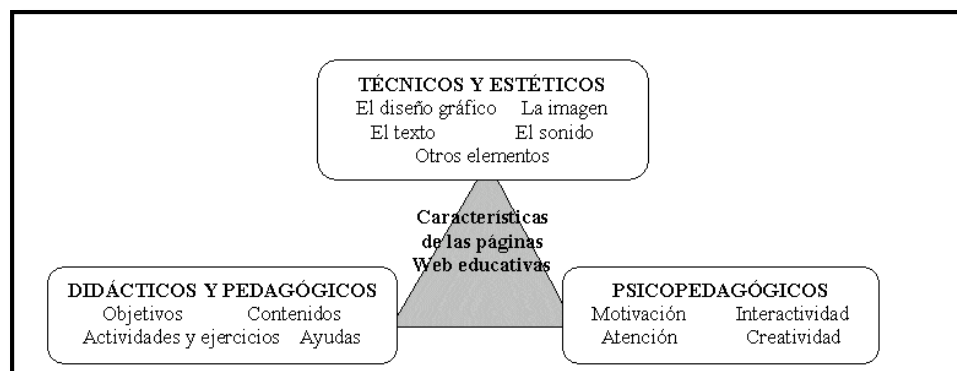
TÉCNICOS Y ESTÉTICOS
El diseño gráfico La imagen
El texto El sonido
Otros elementos

Características de las páginas Web educativas

DIDÁCTICOS Y PEDAGÓGICOS
Objetivos Contenidos
Actividades y ejercicios Ayudas

PSICOPEDAGÓGICOS
Motivación Interactividad
Atención Creatividad